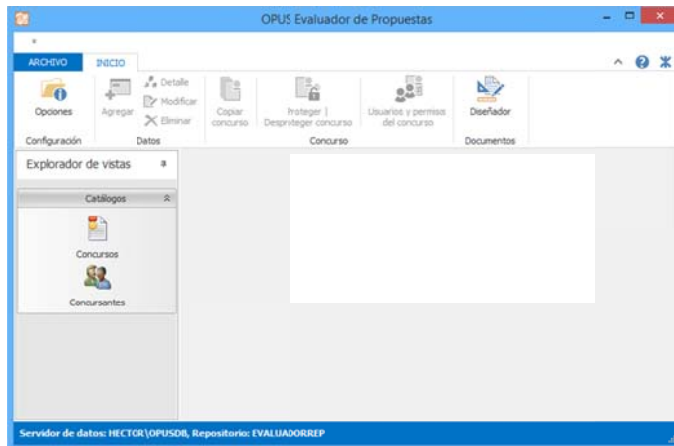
OPUS Evaluador de Propuestas

ARCHIVO INICIO

Opciones
Configuración

Agregar
Detalle
Modificar
Eliminar
Datos

Copiar concurso
Proteger | Desproteger concurso
Usuarios y permisos del concurso
Concurso

Diseñador
Documentos

Explorador de vistas

Catálogos

Concursos

Concursantes

Servidor de datos: HECTOR\OPUSDB, Repositorio: EVALUADORREP